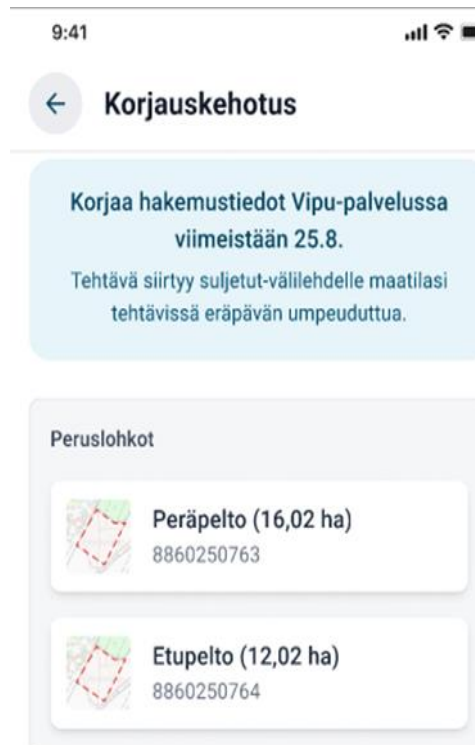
9:41

←  Korjauskehotus

Korjaa hakemustiedot Vipu-palvelussa viimeistään 25.8.

Tehtävä siirtyy suljetut-välilehdelle maatilasi tehtävissä eräpävän umpeuduttua.

Peruslohkot

Peräpelto (16,02 ha)
8860250763

Etupelto (12,02 ha)
8860250764